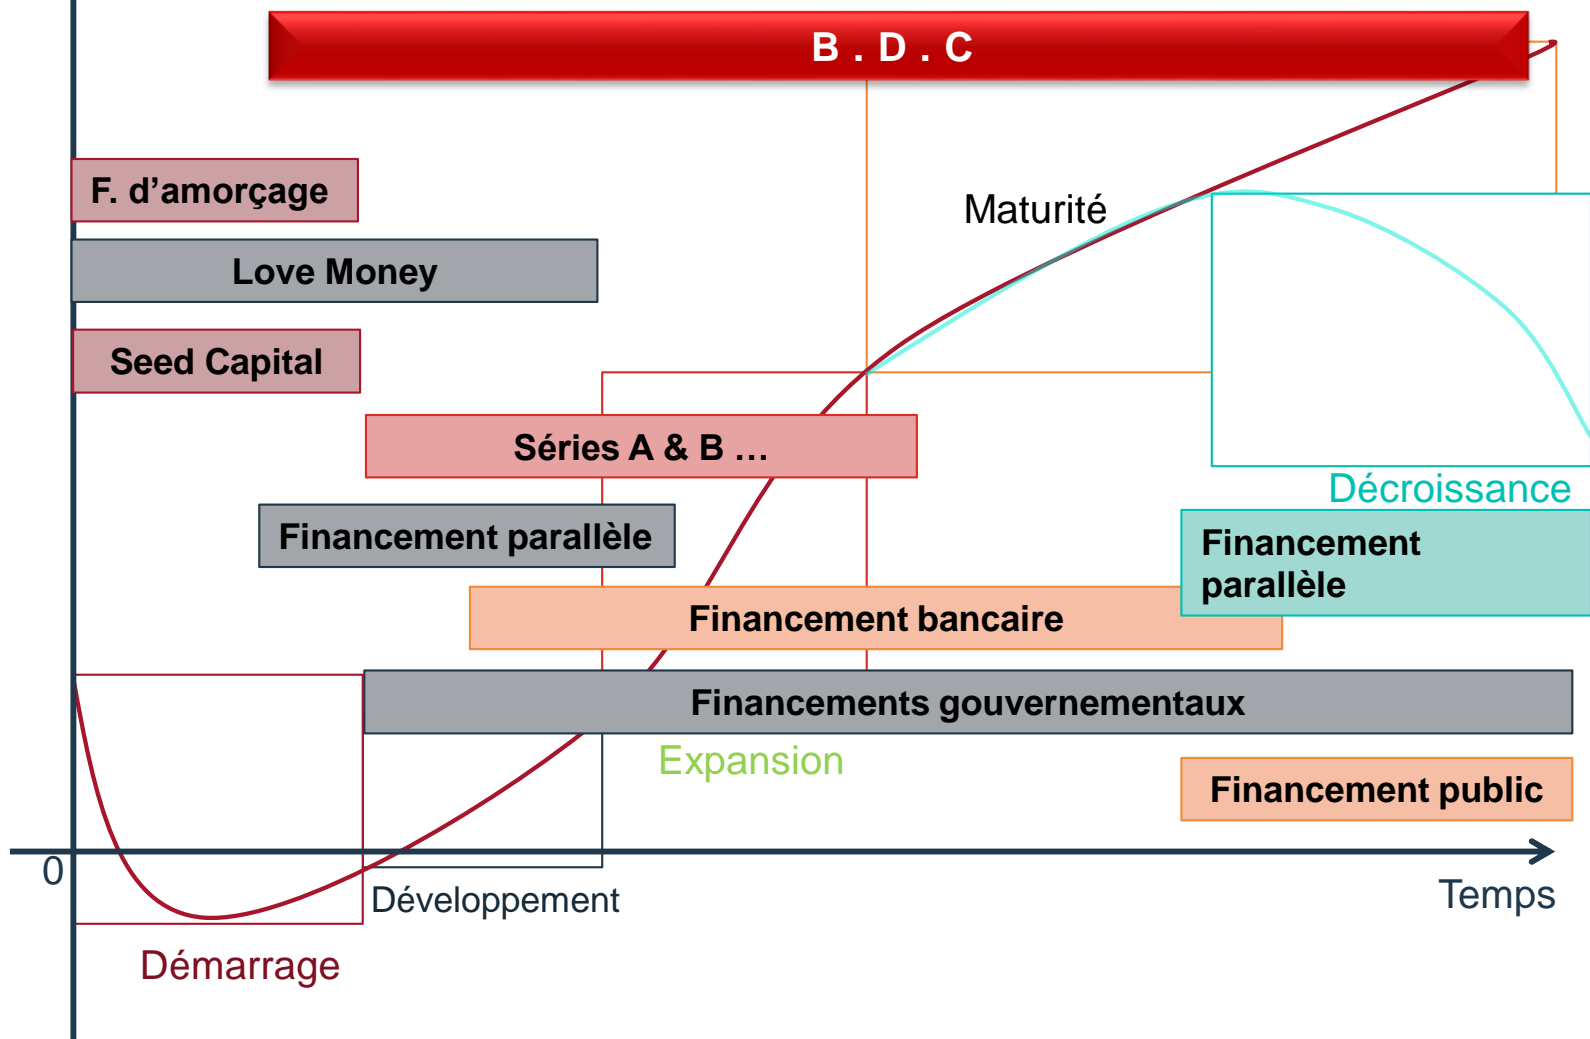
B . D . C

F. d’amorçage

Love Money

Seed Capital

Maturité

Séries A & B …

Décroissance

Financement parallèle

Financement parallèle

Financement bancaire

Financements gouvernementaux

Expansion

Financement public

0

Développement

Temps

Démarrage